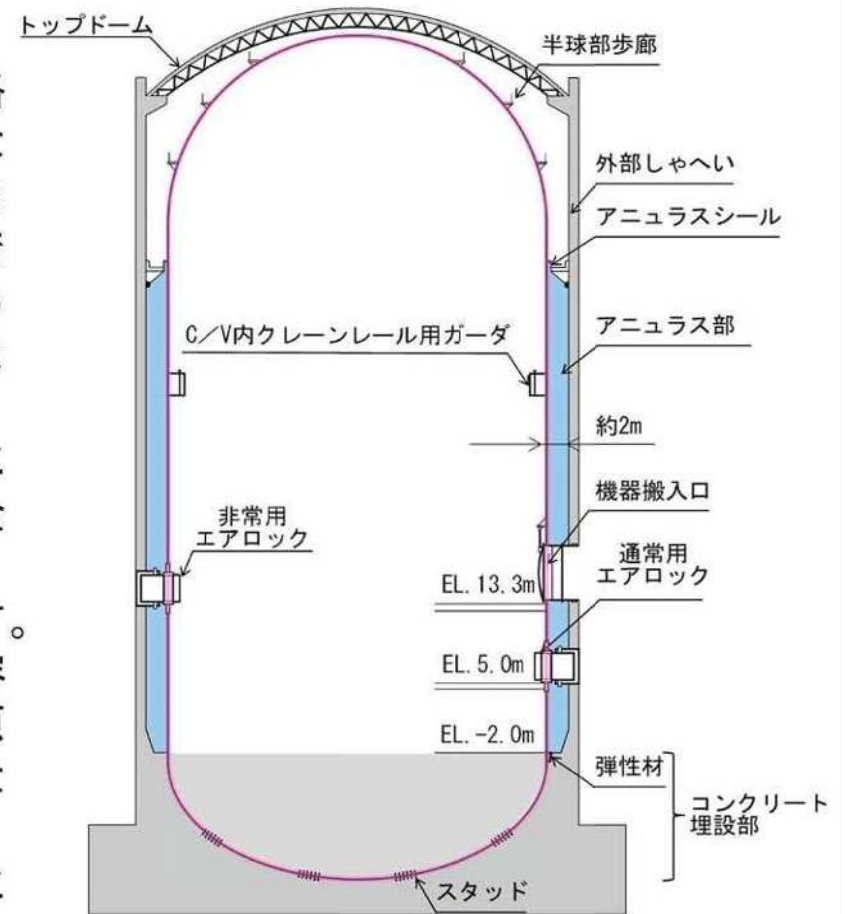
トップドーム

半球部歩廊

外部しゃへい

アニュラスシール

アニュラス部

C/V内クレーンレール用ガーダ

約2m

機器搬入口

非常用
エアロック

通常用
エアロック

EL. 13. 3m

EL. 5. 0m

EL. -2. 0m

弾性材

コンクリート
埋設部

スタッド